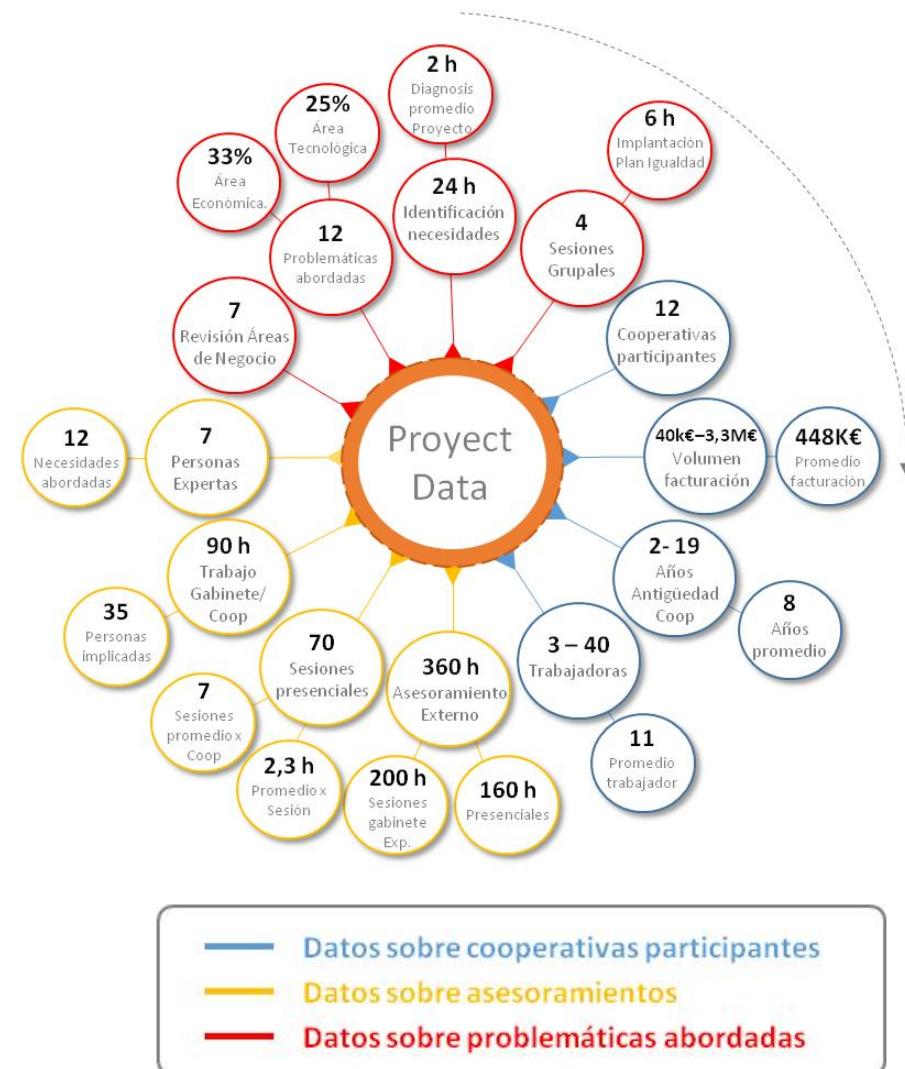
2 h
Diagnosis promedio Proyecto

25%
Área Tecnológica

6 h
Implantación Plan Igualdad

33%
Área Económica.

24 h
Identificación necesidades

12
Problemáticas abordadas

4
Sesiones Grupales

7
Revisión Áreas de Negocio

12
Cooperativas participantes

Proyect Data

12
Necesidades abordadas

7
Personas Expertas

40k€–3,3M€
Volumen facturación

448K€
Promedio facturación

90 h
Trabajo Gabinete/ Coop

2- 19
Años Antigüedad Coop

8
Años promedio

35
Personas implicadas

70
Sesiones presenciales

360 h
Asesoramiento Externo

3 – 40
Trabajadoras

7
Sesiones promedio x Coop

11
Promedio trabajador

2,3 h
Promedio x Sesión

200 h
Sesiones gabinete Exp.

160 h
Presenciales

Datos sobre cooperativas participantes
Datos sobre asesoramientos
Datos sobre problemáticas abordadas